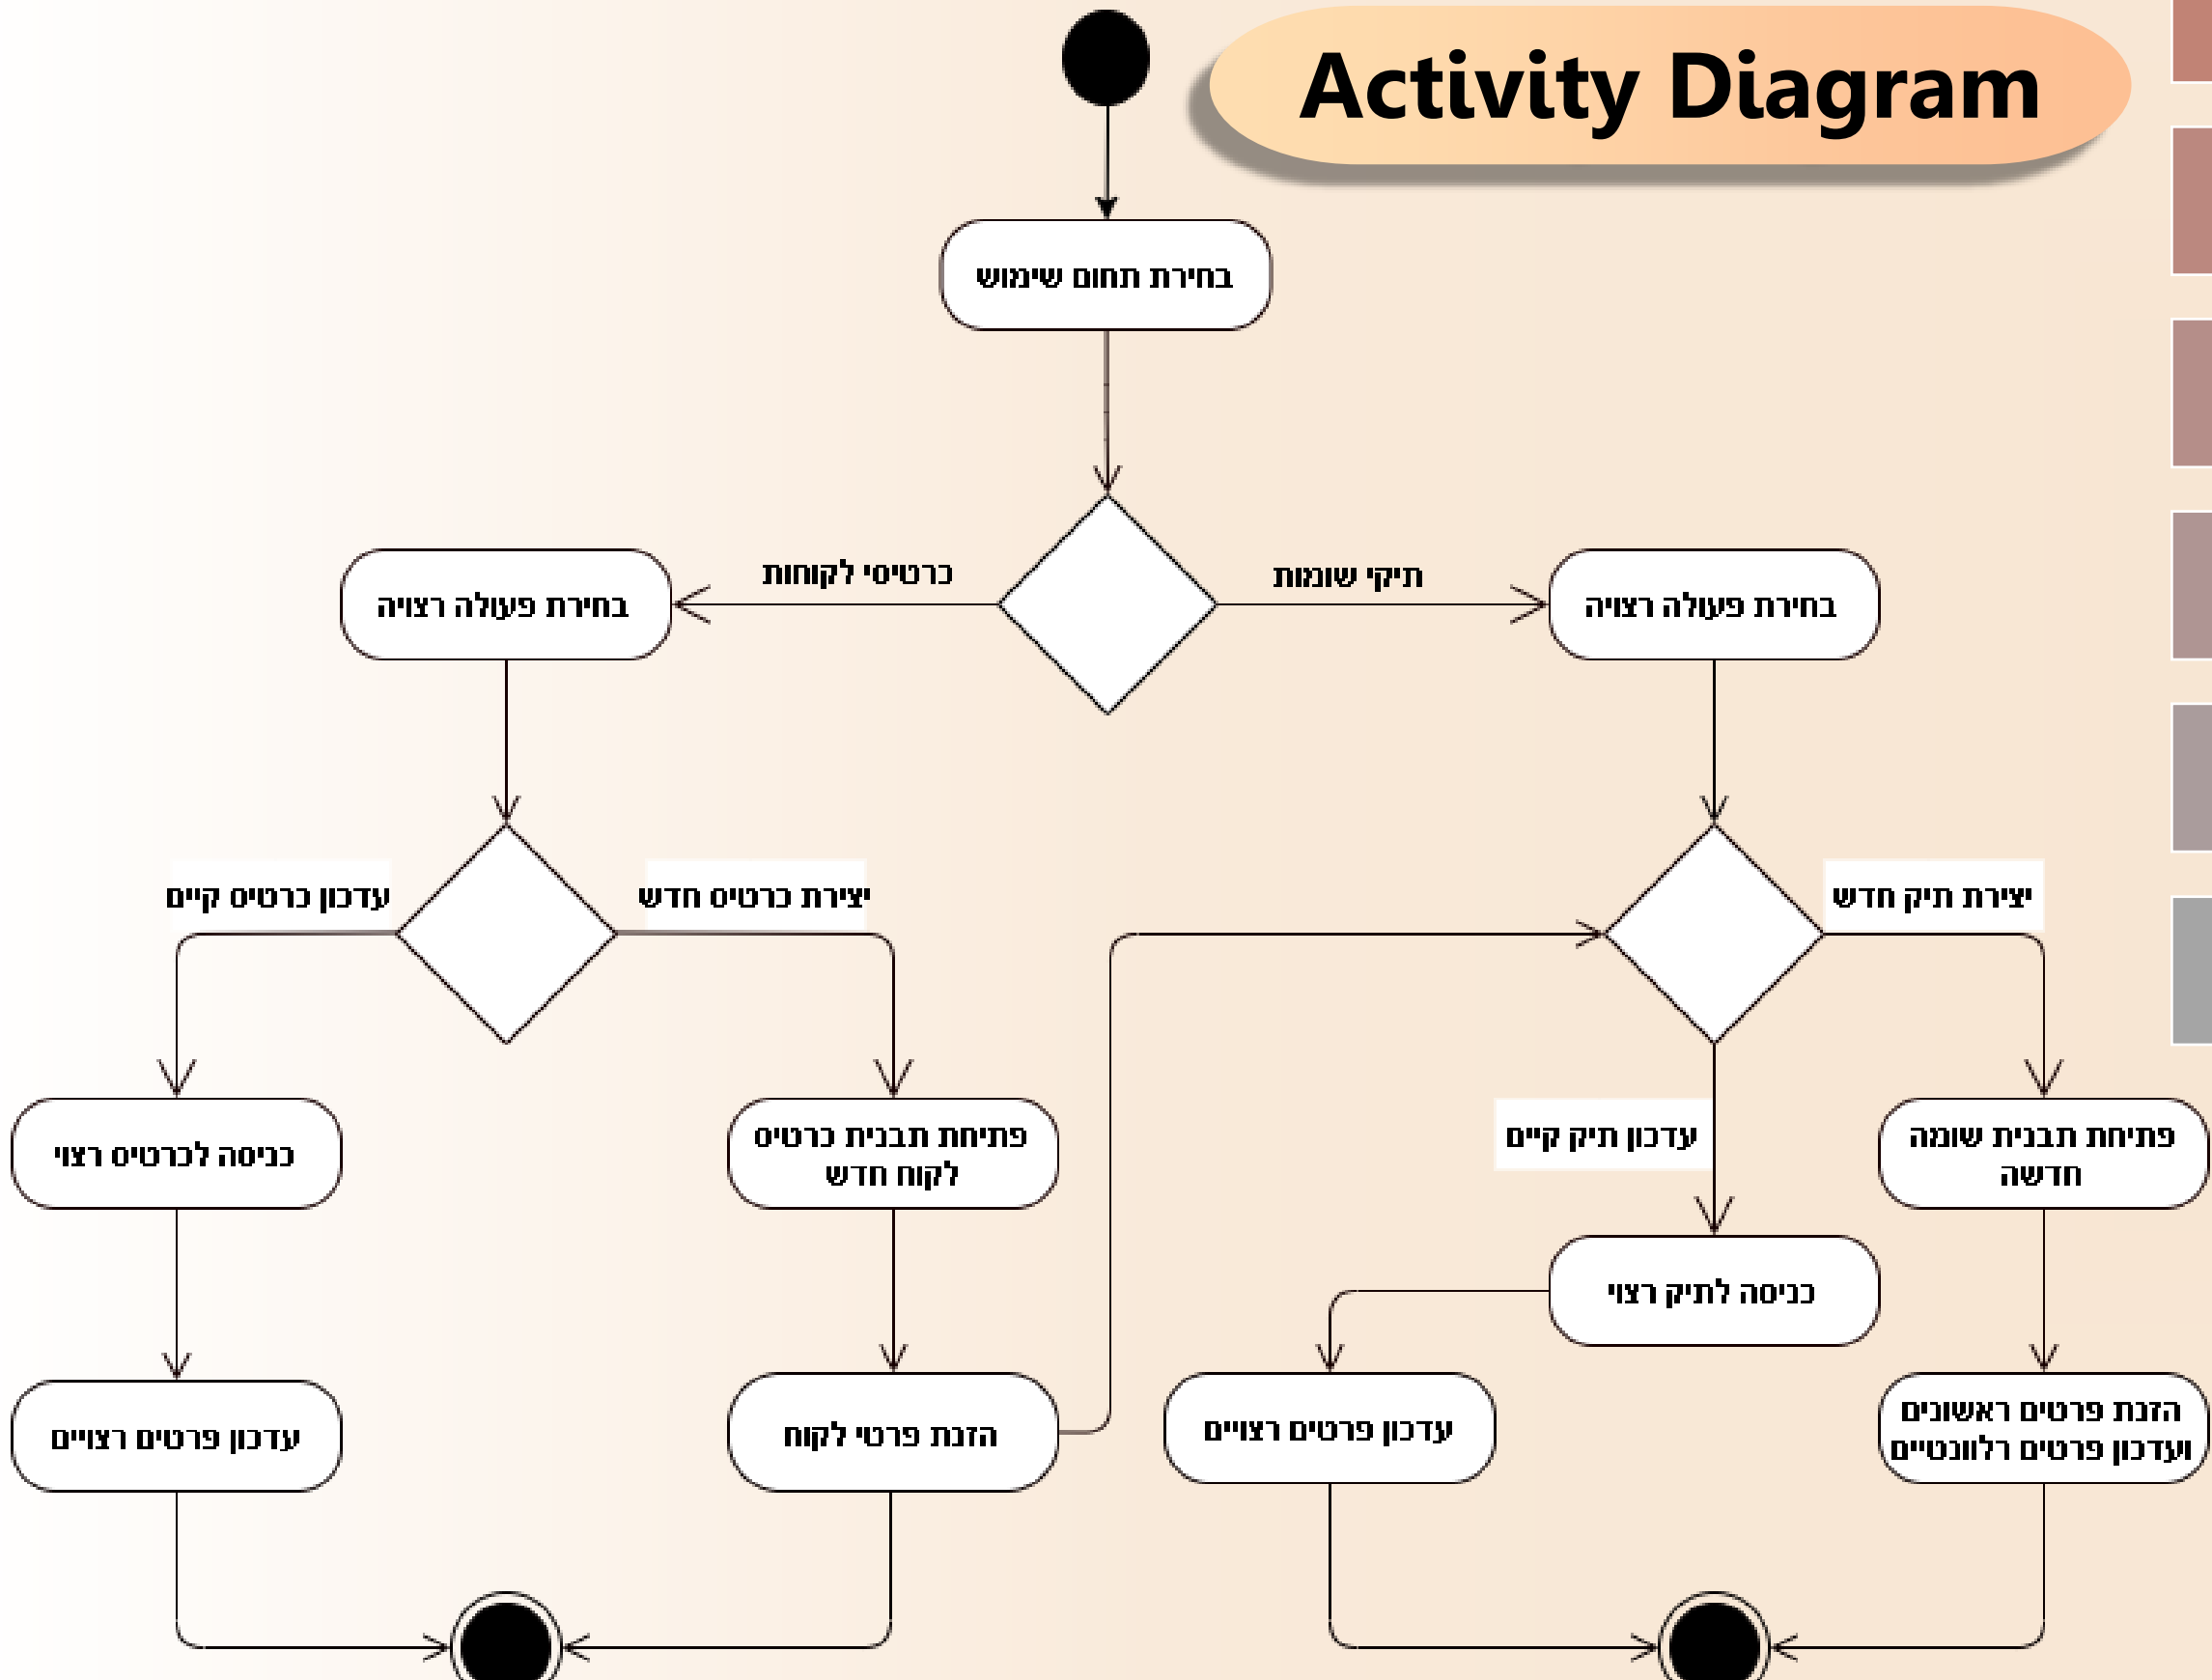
Activity Diagram

בחירת תחום שימוש

כרטיסי לקוחות

תיקי שומות

בחירת פעולה רצויה

בחירת פעולה רצויה

עדכון כרטיס קיים

יצירת כרטיס חדש

יצירת תיק חדש

כניסה לכרטיס רצוי

פתיחת תבנית כרטיס לקוח חדש

עדכון תיק קיים

פתיחת תבנית שומה חדשה

כניסה לתיק רצוי

עדכון פרטים רצויים

הזנת פרטי לקוח

עדכון פרטים רצויים

הזנת פרטים ראשונים ועדכון פרטים רלוונטיים